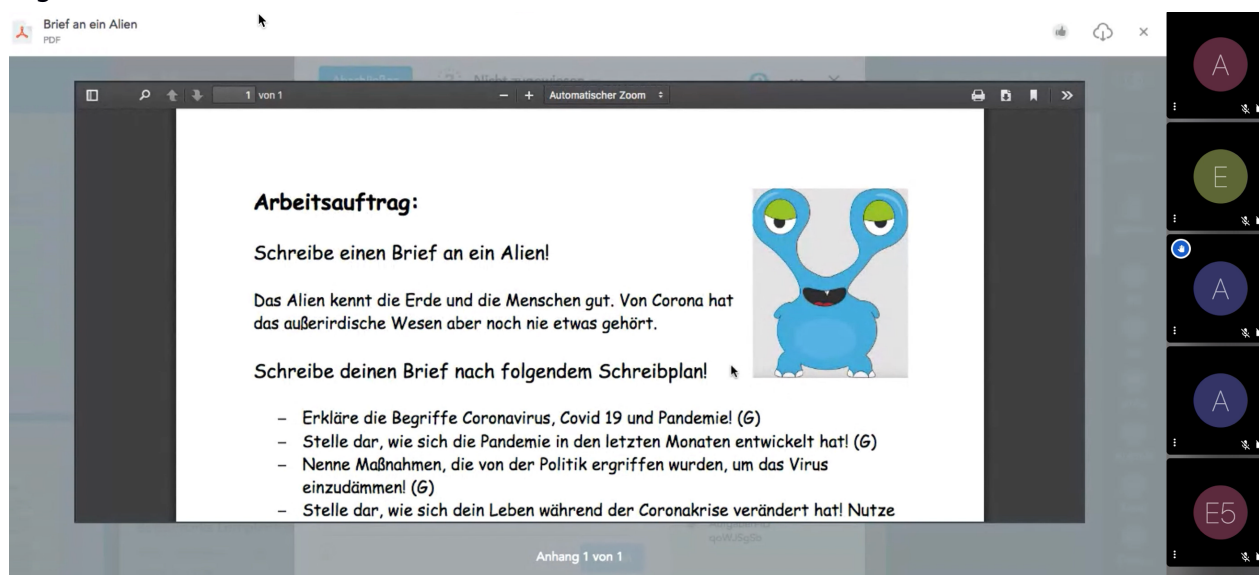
Brief an ein Alien
PDF

1 von 1

Automatischer Zoom

Arbeitsauftrag:

Schreibe einen Brief an ein Alien!

Das Alien kennt die Erde und die Menschen gut. Von Corona hat das außerirdische Wesen aber noch nie etwas gehört.

Schreibe deinen Brief nach folgendem Schreibplan!

– Erkläre die Begriffe Coronavirus, Covid 19 und Pandemie! (G)
– Stelle dar, wie sich die Pandemie in den letzten Monaten entwickelt hat! (G)
– Nenne Maßnahmen, die von der Politik ergriffen wurden, um das Virus einzudämmen! (G)
– Stelle dar, wie sich dein Leben während der Coronakrise verändert hat! Nutze

Anhang 1 von 1

A
E
A
A
E5